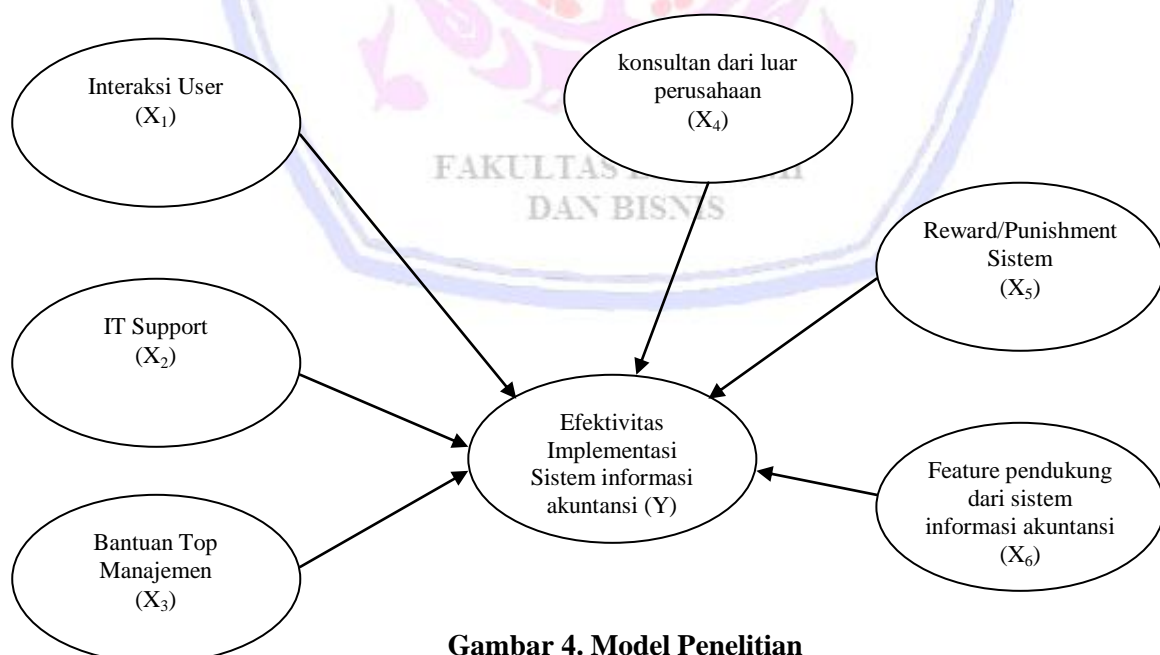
Interaksi User
($X_1$)

konsultan dari luar perusahaan
($X_4$)

FAKULTAS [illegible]
DAN BISNIS

Reward/Punishment Sistem
($X_5$)

IT Support
($X_2$)

Efektivitas Implementasi Sistem informasi akuntansi (Y)

Feature pendukung dari sistem informasi akuntansi
($X_6$)

Bantuan Top Manajemen
($X_3$)

Gambar 4. Model Penelitian